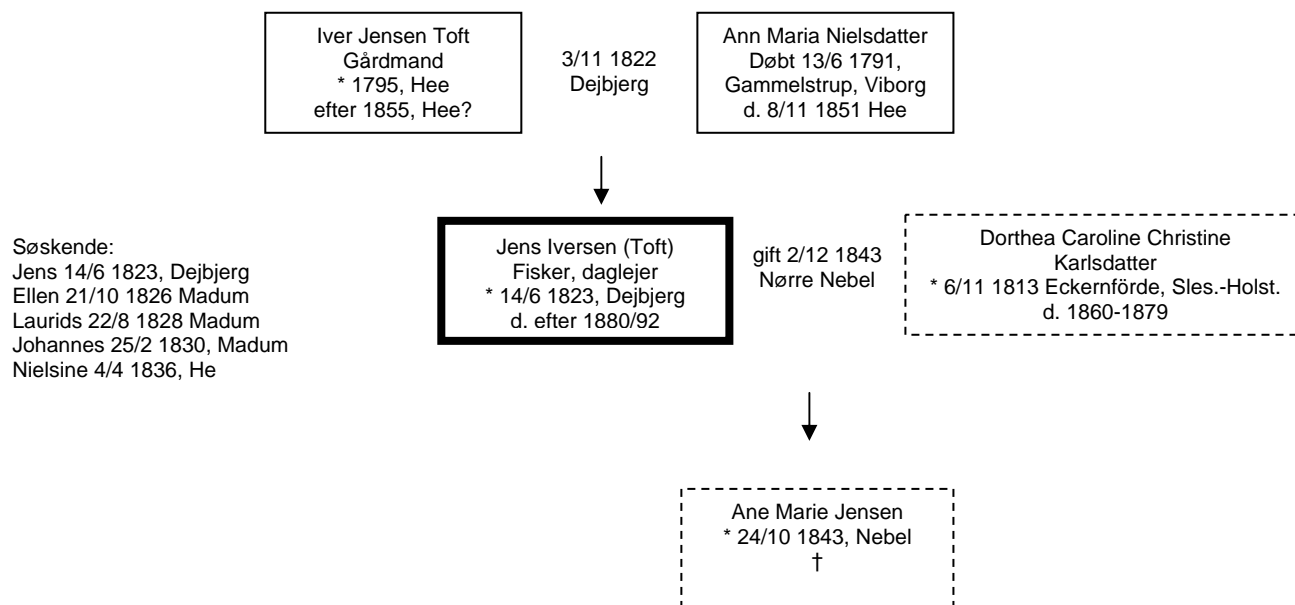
Iver Jensen Toft
Gårdmand
* 1795, Hee
efter 1855, Hee?

3/11 1822
Dejbjerg

Ann Maria Nielsdatter
Døbt 13/6 1791,
Gammelstrup, Viborg
d. 8/11 1851 Hee

Søskende:
Jens 14/6 1823, Dejbjerg
Ellen 21/10 1826 Madum
Laurids 22/8 1828 Madum
Johannes 25/2 1830, Madum
Nielsine 4/4 1836, He

Jens Iversen (Toft)
Fisker, daglejer
* 14/6 1823, Dejbjerg
d. efter 1880/92

gift 2/12 1843
Nørre Nebel

Dorthea Caroline Christine
Karlsdatter
* 6/11 1813 Eckernförde, Sles.-Holst.
d. 1860-1879

Ane Marie Jensen
* 24/10 1843, Nebel
†